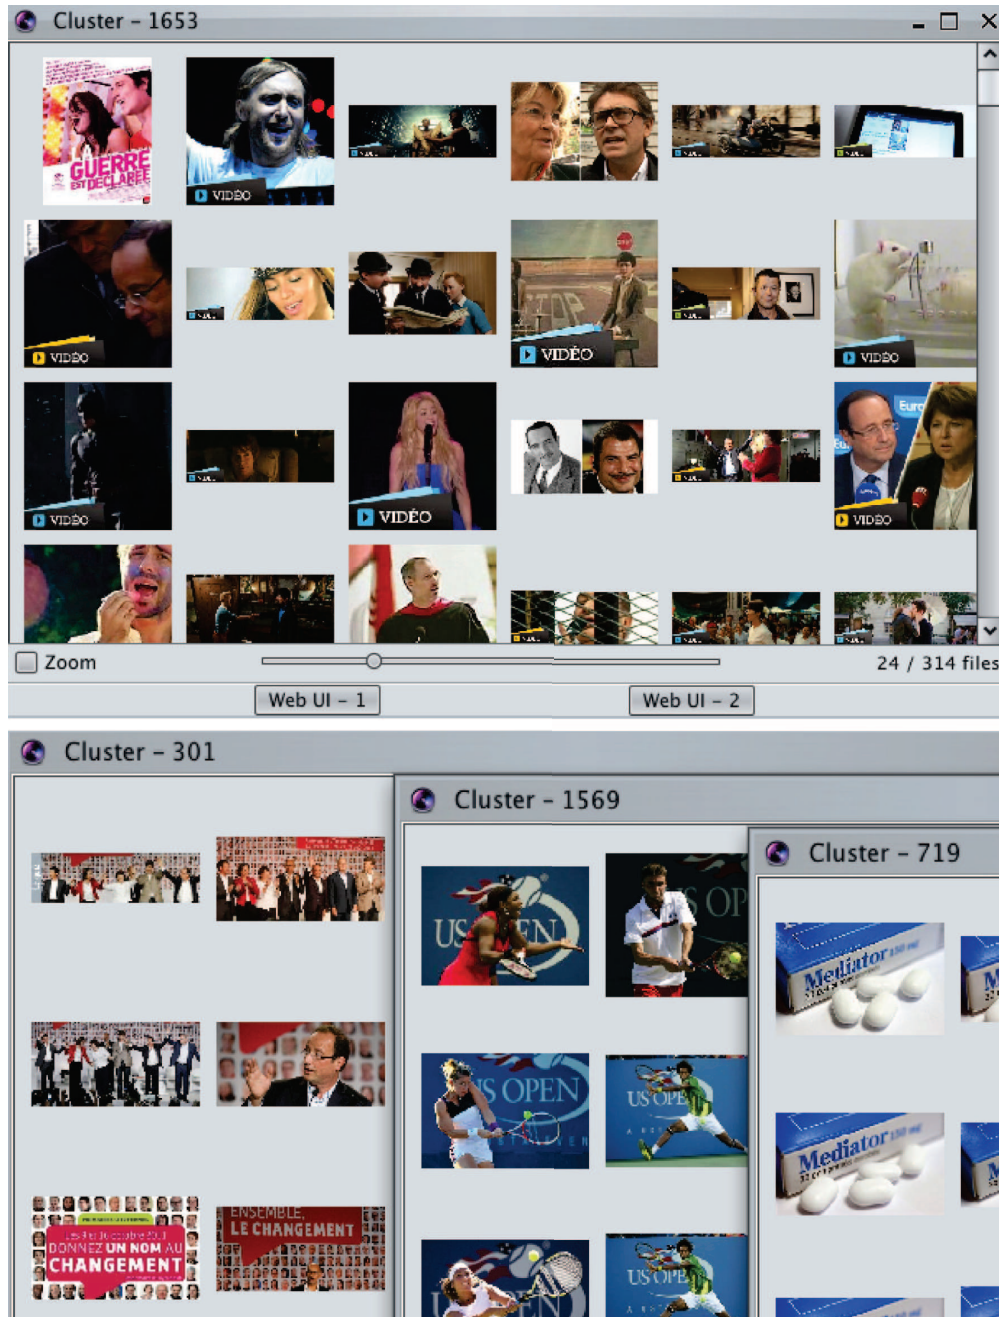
Cluster – 1653

GUERRE EST DÉCLARÉE

VIDÉO

VIDÉO

VIDÉO

VIDÉO

VIDÉO

VIDÉO

VIDÉO

Zoom

24 / 314 files

Web UI – 1

Web UI – 2

Cluster – 301

Cluster – 1569

Cluster – 719

US OPEN

US OP

US OPEN

US OPE

US OPE

Mediator

Mediator

DONNEZ UN NOM AU CHANGEMENT

ENSEMBLE, LE CHANGEMENT